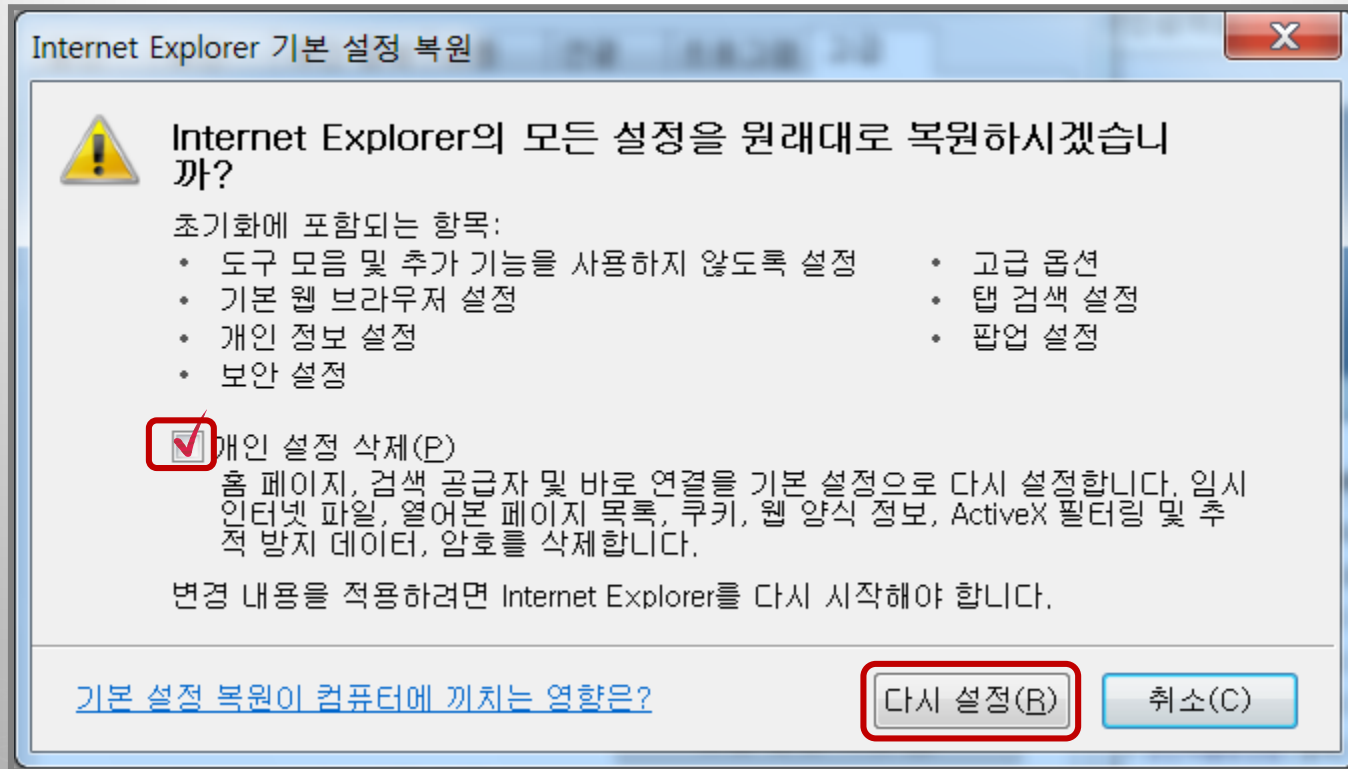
Internet Explorer 기본 설정 복원

Internet Explorer의 모든 설정을 원래대로 복원하시겠습니까?

초기화에 포함되는 항목:
• 도구 모음 및 추가 기능을 사용하지 않도록 설정
• 기본 웹 브라우저 설정
• 개인 정보 설정
• 보안 설정

• 고급 옵션
• 탭 검색 설정
• 팝업 설정

개인 설정 삭제(P)
홈 페이지, 검색 공급자 및 바로 연결을 기본 설정으로 다시 설정합니다. 임시 인터넷 파일, 열어본 페이지 목록, 쿠키, 웹 양식 정보, ActiveX 필터링 및 추적 방지 데이터, 암호를 삭제합니다.

변경 내용을 적용하려면 Internet Explorer를 다시 시작해야 합니다.

기본 설정 복원이 컴퓨터에 끼치는 영향은?

다시 설정(R)

취소(C)